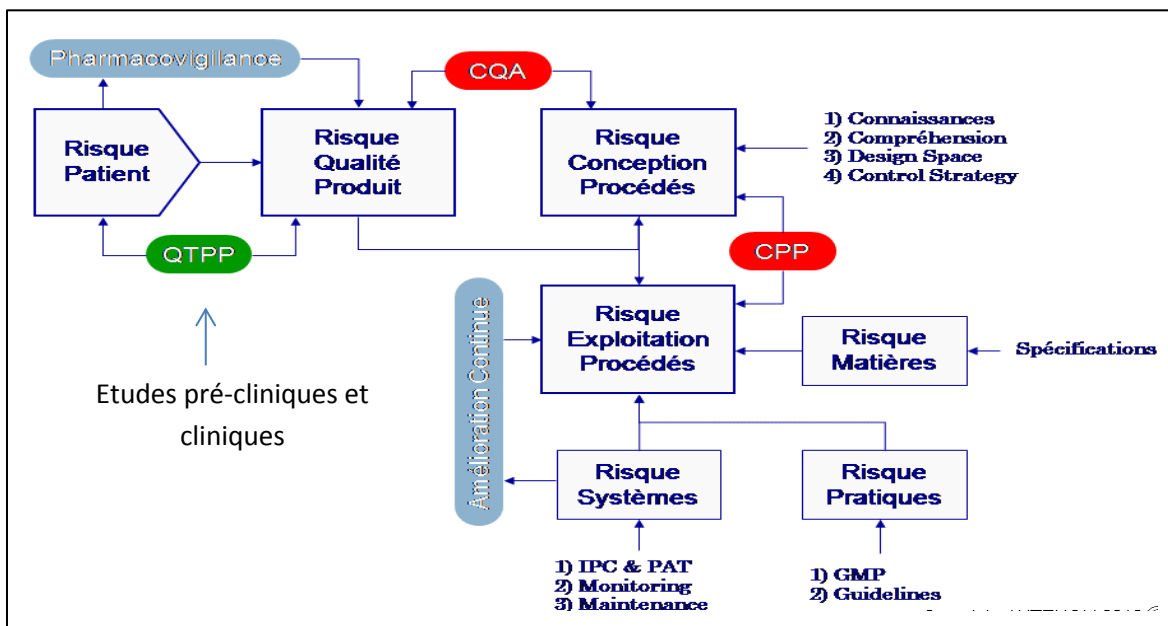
Pharmacovigilance

CQA

Risque Patient

Risque Qualité Produit

Risque Conception Procédés

1) Connaissances
2) Compréhension
3) Design Space
4) Control Strategy

QTPP

CPP

Etudes pré-cliniques et cliniques

Amélioration Continue

Risque Exploitation Procédés

Risque Matières

Spécifications

Risque Systèmes

Risque Pratiques

1) IPC & PAT
2) Monitoring
3) Maintenance

1) GMP
2) Guidelines

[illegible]